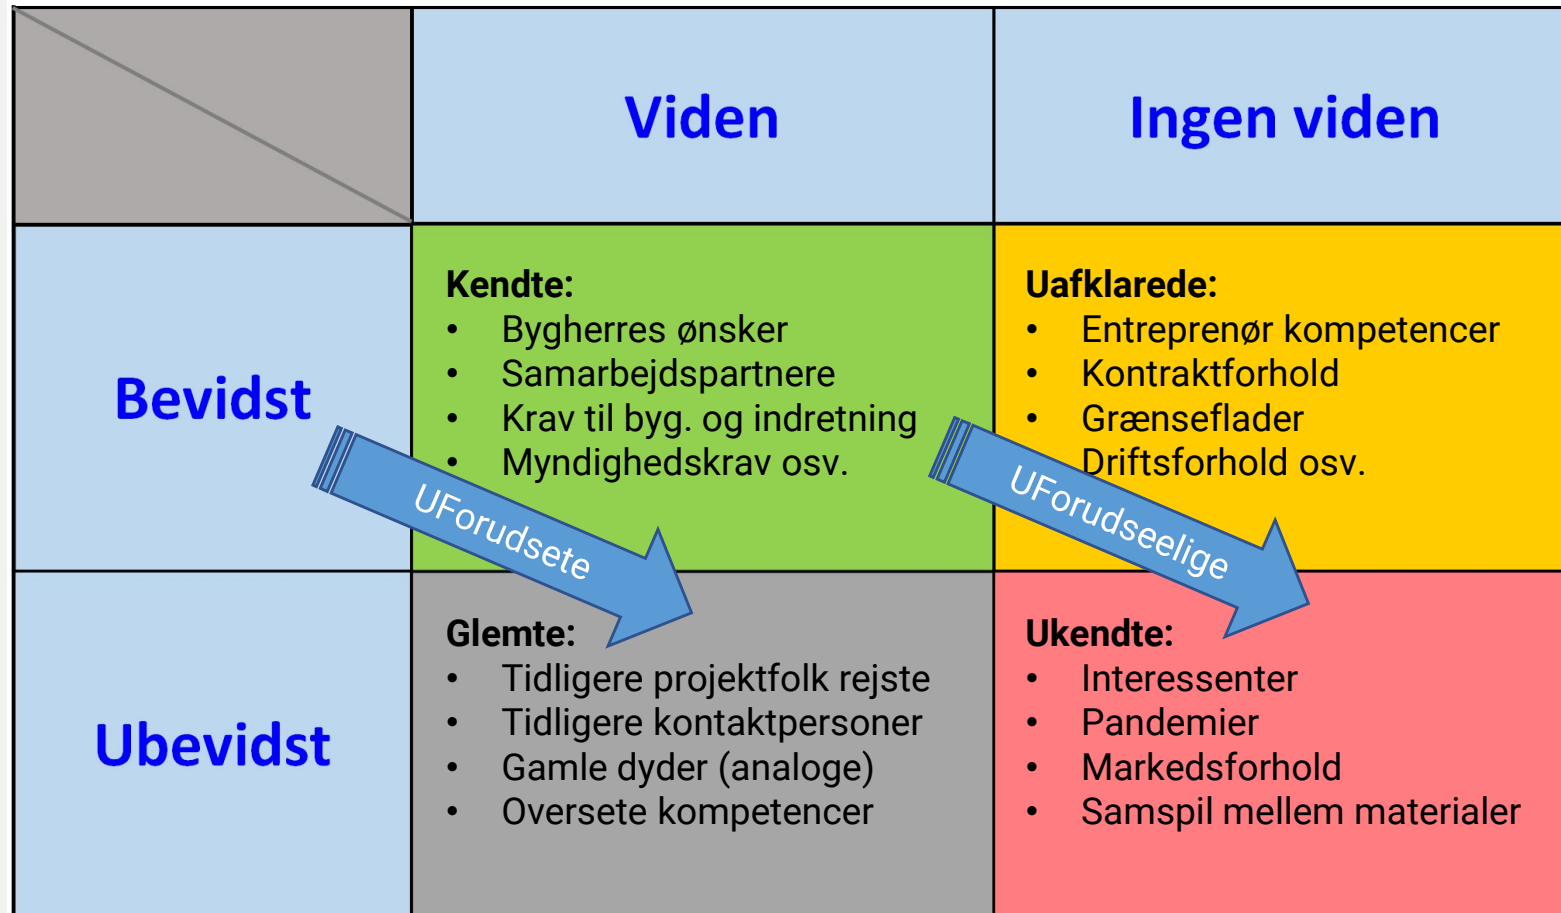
|  | Viden | Ingen viden |
|---|---|---|
| Bevidst | Kendte:<br>• Bygherres ønsker<br>• Samarbejdspartnere<br>• Krav til byg. og indretning<br>• Myndighedskrav osv. | Uafklarede:<br>• Entreprenør kompetencer<br>• Kontraktforhold<br>• Grænseflader<br>• Driftsforhold osv. |
| Ubevidst | Glemte:<br>• Tidligere projektfolk rejste<br>• Tidligere kontaktpersoner<br>• Gamle dyder (analoge)<br>• Oversete kompetencer | Ukendte:<br>• Interessenter<br>• Pandemier<br>• Markedsforhold<br>• Samspil mellem materialer |

UForudsete

UForudseelige